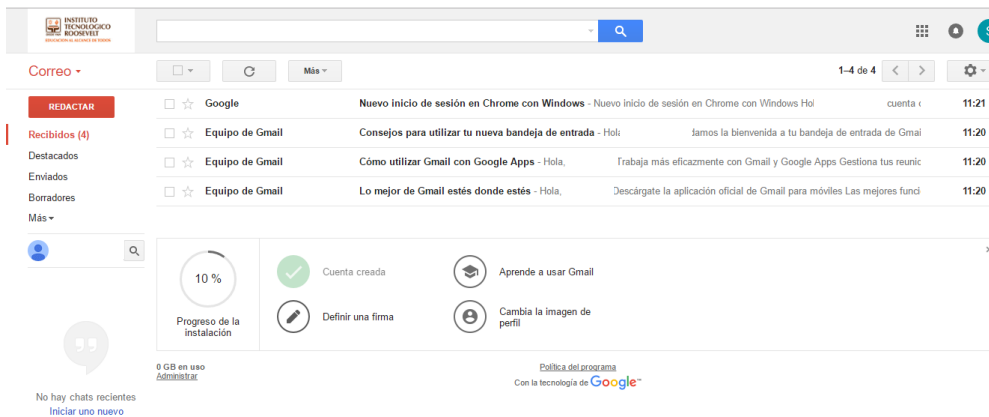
INSTITUTO TECNOLÓGICO ROOSEVELT
EDUCACIÓN AL ALCANCE DE TODOS

Correo ▾

Más ▾

1–4 de 4

REDACTAR

Recibidos (4)
Destacados
Enviados
Borradores
Más ▾

| | | | |
|---|---|---|---|
| ☆ | Google | Nuevo inicio de sesión en Chrome con Windows - Nuevo inicio de sesión en Chrome con Windows Hol cuenta ( | 11:21 |
| ☆ | Equipo de Gmail | Consejos para utilizar tu nueva bandeja de entrada - Hola damos la bienvenida a tu bandeja de entrada de Gmai | 11:20 |
| ☆ | Equipo de Gmail | Cómo utilizar Gmail con Google Apps - Hola, Trabaja más eficazmente con Gmail y Google Apps Gestiona tus reunic | 11:20 |
| ☆ | Equipo de Gmail | Lo mejor de Gmail estés donde estés - Hola, Descárgate la aplicación oficial de Gmail para móviles Las mejores funci | 11:20 |

10 %
Progreso de la instalación

Cuenta creada
Aprende a usar Gmail
Definir una firma
Cambia la imagen de perfil

0 GB en uso
Administrar

Política del programa
Con la tecnología de Google

No hay chats recientes
Iniciar uno nuevo